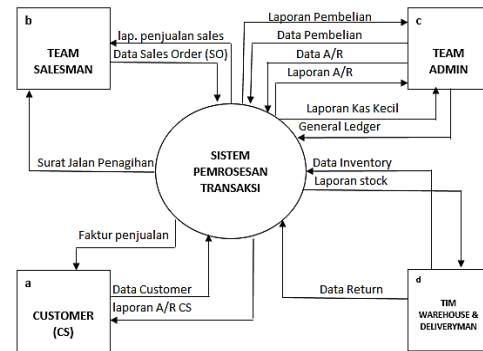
b
TEAM SALESMAN

lap. penjualan sales
Data Sales Order (SO)

Laporan Pembelian
Data Pembelian
Data A/R
Laporan A/R

c
TEAM ADMIN

Laporan Kas Kecil
General Ledger

Surat Jalan Penagihan

SISTEM PEMROSESAN TRANSAKSI

Data Inventory
Laporan stock

Faktur penjualan

a
CUSTOMER (CS)

Data Customer
laporan A/R CS

Data Return

d
TIM WAREHOUSE & DELIVERYMAN